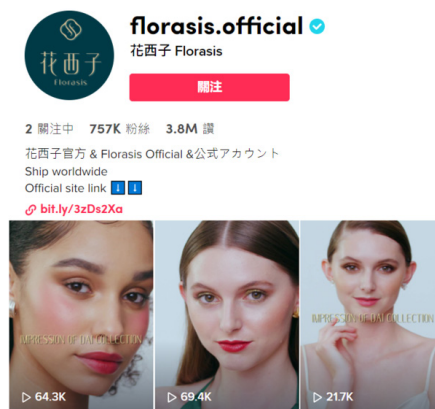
花西子
Florasis

florasis.official
花西子 Florasis
關注

2 關注中 757K 粉絲 3.8M 讚

花西子官方 & Florasis Official &公式アカウント
Ship worldwide
Official site link ℹ️ ℹ️

bit.ly/3zDs2Xa

IMPRESSION OF MIAO COLLECTION
64.3K

69.4K

IMPRESSION OF MIAO COLLECTION
21.7K